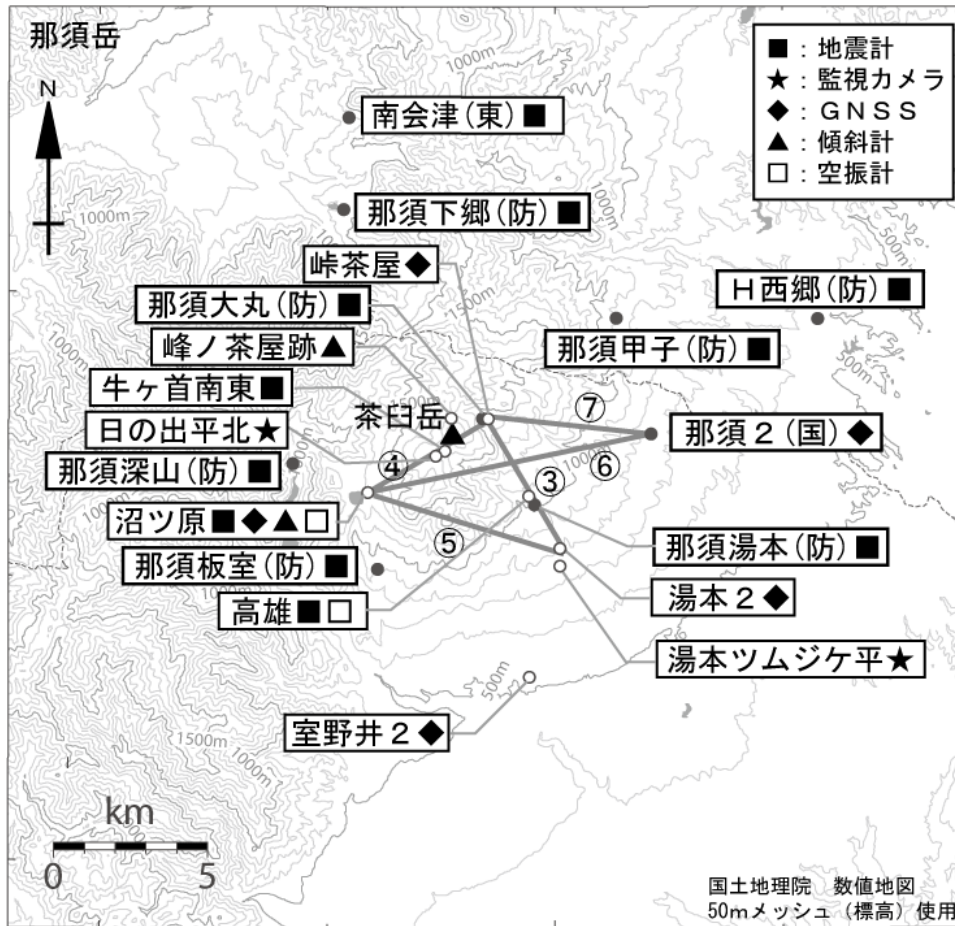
那須岳

N

■：地震計
★：監視カメラ
◆：ＧＮＳＳ
▲：傾斜計
□：空振計

南会津(東)■
那須下郷(防)■
峠茶屋◆
那須大丸(防)■
峰ノ茶屋跡▲
牛ヶ首南東■
日の出平北★
那須深山(防)■
沼ツ原■◆▲□
那須板室(防)■
高雄■□
室野井２◆
Ｈ西郷(防)■
那須甲子(防)■
那須２(国)◆
那須湯本(防)■
湯本２◆
湯本ツムジケ平★

茶臼岳
③
④
⑤
⑥
⑦

1000m
1000m
1000m
1000m
1500m
1500m
1000m
500m
500m
1000m
1500m
1000m
500m

km
0 5

国土地理院　数値地図
50mメッシュ（標高）使用